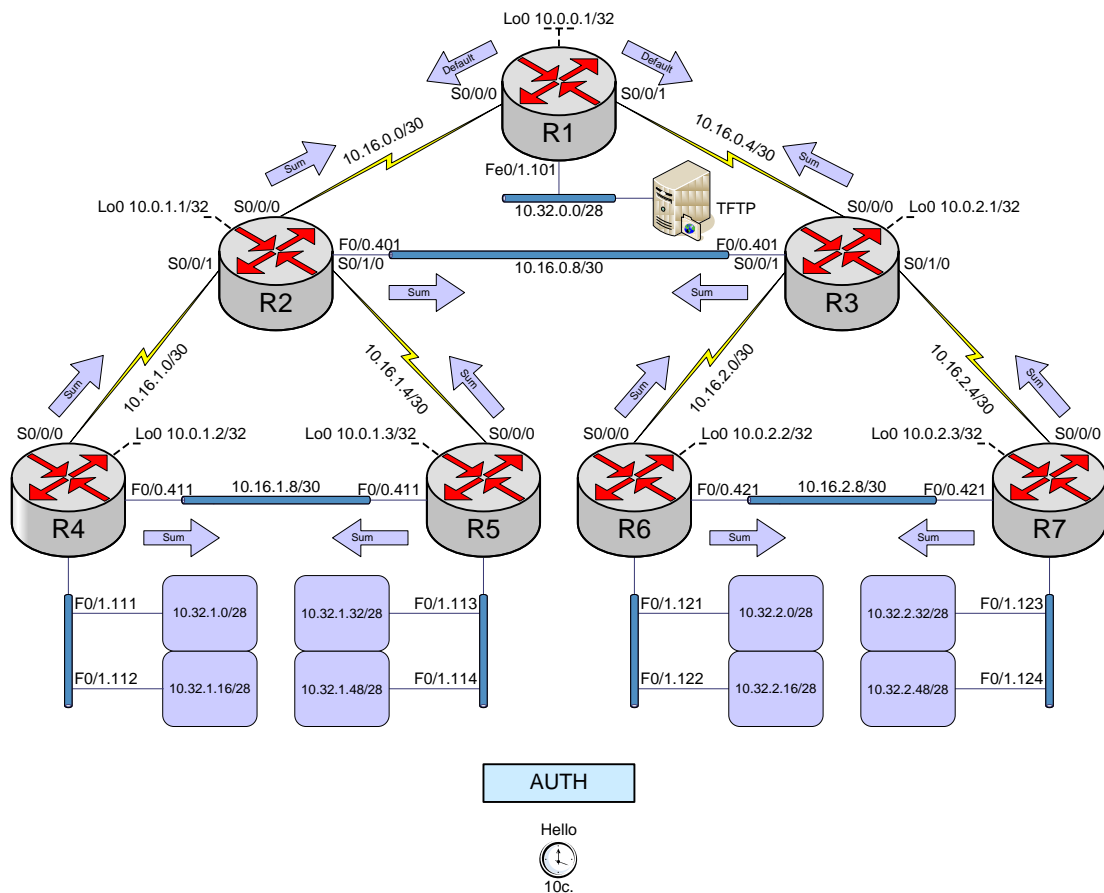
Lo0 10.0.0.1/32

Default

Default

S0/0/0

S0/0/1

R1

10.16.0.0/30

10.16.0.4/30

Sum

Sum

Fe0/1.101

10.32.0.0/28

TFTP

Lo0 10.0.1.1/32

S0/0/0

S0/0/0

Lo0 10.0.2.1/32

F0/0.401

F0/0.401

S0/0/1

S0/1/0

10.16.0.8/30

S0/0/1

S0/1/0

R2

Sum

Sum

R3

Sum

10.16.1.0/30

10.16.1.4/30

Sum

Sum

10.16.2.0/30

10.16.2.4/30

Sum

S0/0/0

Lo0 10.0.1.2/32

Lo0 10.0.1.3/32

S0/0/0

S0/0/0

Lo0 10.0.2.2/32

Lo0 10.0.2.3/32

S0/0/0

F0/0.411

10.16.1.8/30

F0/0.411

F0/0.421

10.16.2.8/30

F0/0.421

R4

R5

R6

R7

Sum

Sum

Sum

Sum

F0/1.111

10.32.1.0/28

10.32.1.32/28

F0/1.113

F0/1.121

10.32.2.0/28

10.32.2.32/28

F0/1.123

F0/1.112

10.32.1.16/28

10.32.1.48/28

F0/1.114

F0/1.122

10.32.2.16/28

10.32.2.48/28

F0/1.124

AUTH

Hello

10c.